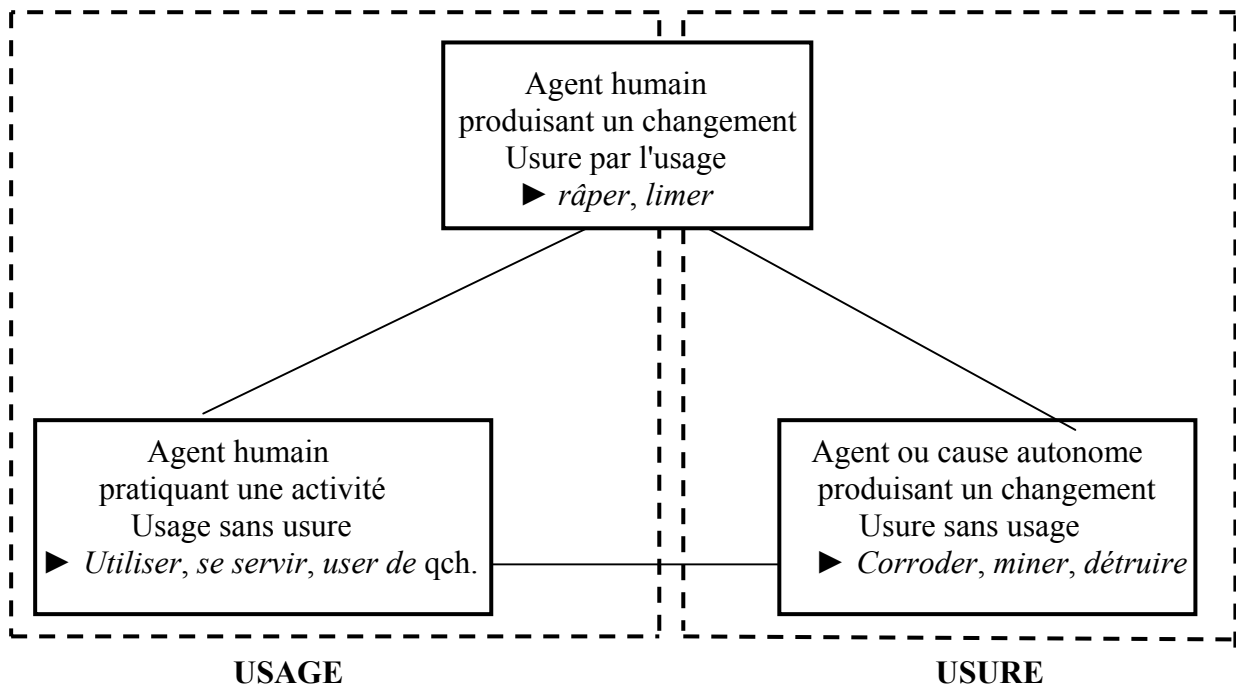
Agent humain
produisant un changement
Usure par l'usage
► *râper*, *limer*

Agent humain
pratiquant une activité
Usage sans usure
► *Utiliser*, *se servir*, *user de* qch.

Agent ou cause autonome
produisant un changement
Usure sans usage
► *Corroder*, *miner*, *détruire*

**USAGE**

**USURE**